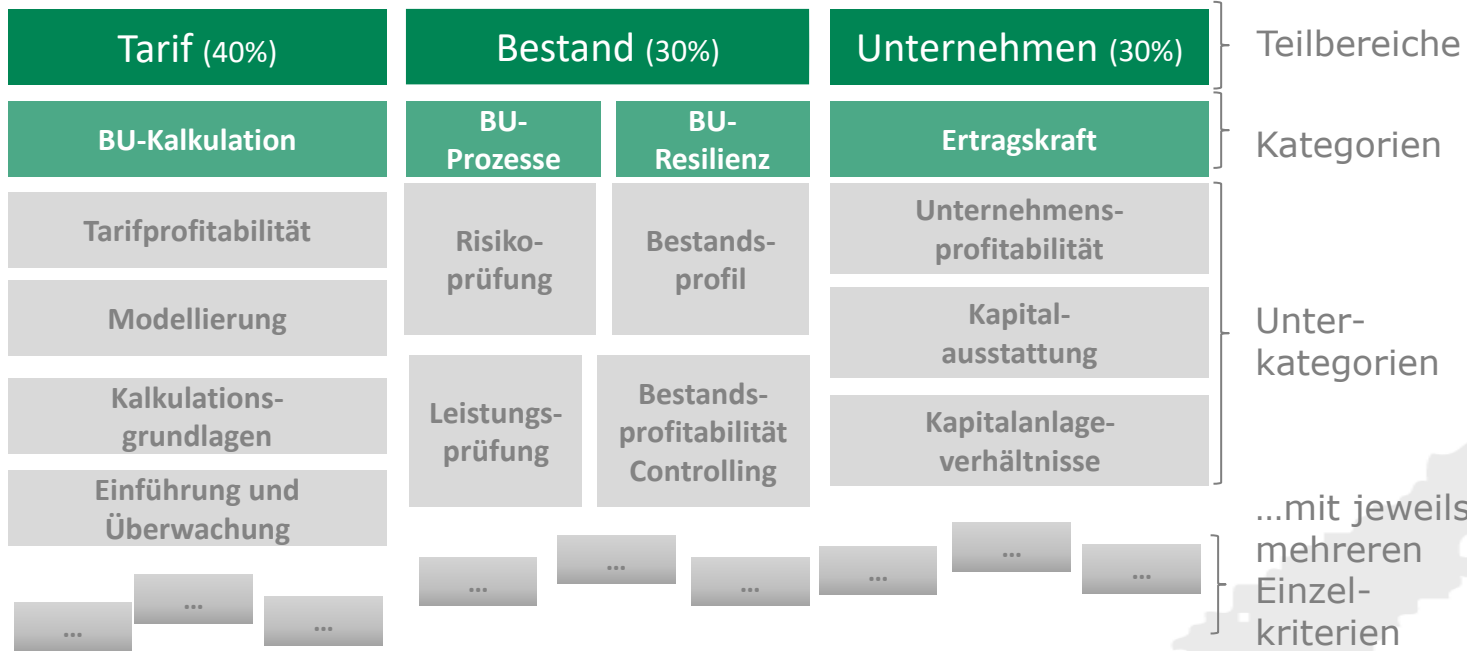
Tarif (40%)

Bestand (30%)

Unternehmen (30%)

Teilbereiche

BU-Kalkulation

BU-Prozesse

BU-Resilienz

Ertragskraft

Kategorien

Tarifprofitabilität

Modellierung

Kalkulationsgrundlagen

Einführung und Überwachung

Risikoprüfung

Bestandsprofil

Leistungsprüfung

Bestandsprofitabilität Controlling

Unternehmensprofitabilität

Kapitalausstattung

Kapitalanlageverhältnisse

Unterkategorien

…

…

…

…

…

…

…

…

…

…mit jeweils mehreren Einzelkriterien